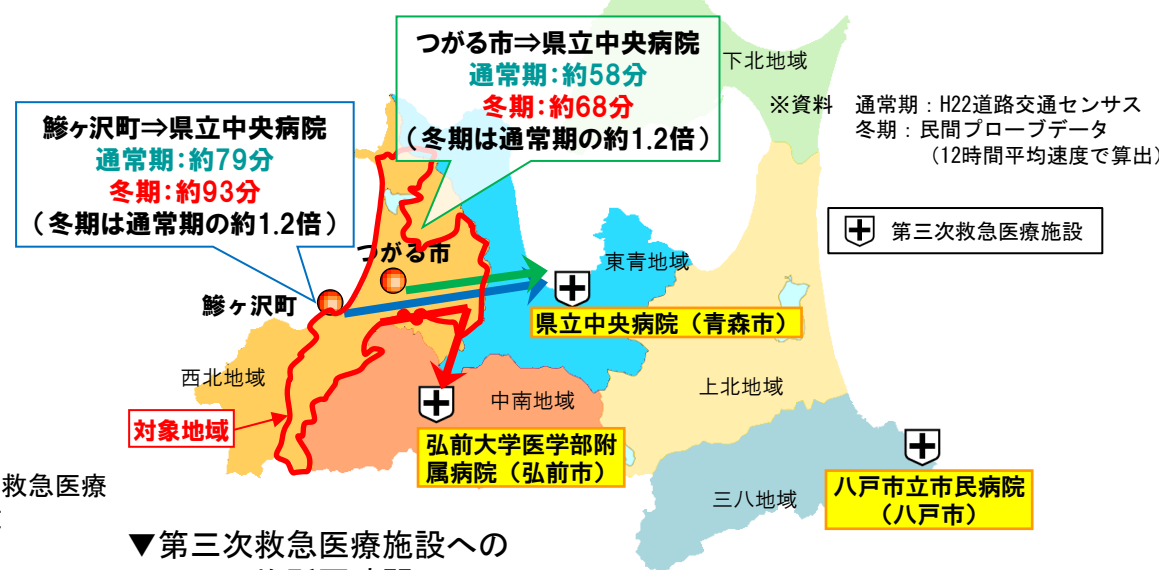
つがる市⇒県立中央病院
通常期：約58分
冬期：約68分
（冬期は通常期の約1.2倍）

鰺ヶ沢町⇒県立中央病院
通常期：約79分
冬期：約93分
（冬期は通常期の約1.2倍）

下北地域

※資料　通常期：H22道路交通センサス
冬期：民間プローブデータ
（12時間平均速度で算出）

第三次救急医療施設

つがる市

東青地域

鰺ヶ沢町

県立中央病院（青森市）

西北地域

中南地域

上北地域

対象地域

弘前大学医学部附属病院（弘前市）

救急医療

三八地域

八戸市立市民病院（八戸市）

▼第三次救急医療施設への
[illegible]